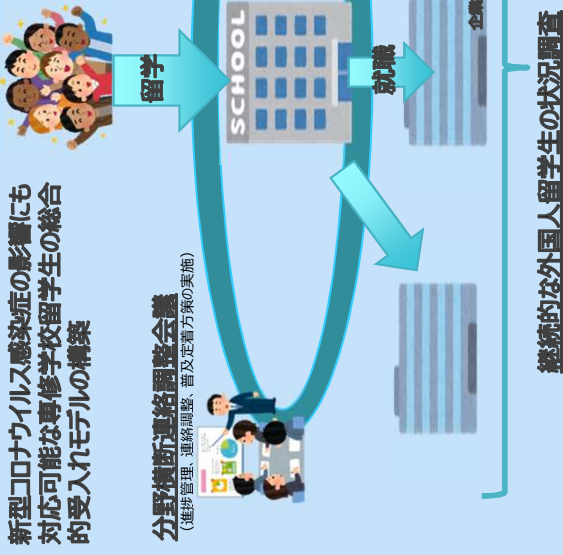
留学

SCHOOL

就職

企業

新型コロナウイルス感染症の影響にも対応可能な専修学校留学生の総合的受入れモデルの構築

分野横断連絡調整会議
（進捗管理、連絡調整、普及定着方策の実施）

継続的な外国人留学生の状況調査